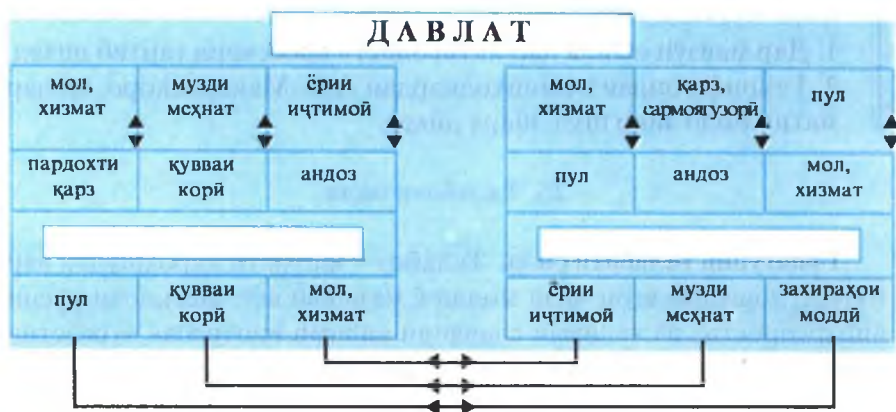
ДАВЛАТ

мол, хизмат

музди меҳнат

ёрии иҷтимоӣ

пардохти қарз

қувваи корӣ

андоз

пул

қувваи корӣ

мол, хизмат

мол, хизмат

қарз, сармоягузорӣ

пул

пул

андоз

мол, хизмат

ёрии иҷтимоӣ

музди меҳнат

захираҳои моддӣ